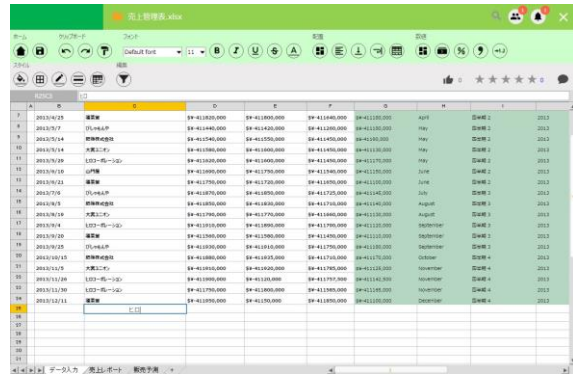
売上管理表.xlsx

ホーム クリップボード フォント 配置 数値

Default font 11

スタイル 編集

0 ★★★★★ 0

R25C3 ヒロ

| | A | B | C | D | E | F | G | H | I | J |
|---|---|---|---|---|---|---|---|---|---|---|
| 7 | | 2013/2/25 | 曙商事 | $¥-411820,000 | $¥-411800,000 | $¥-411640,000 | $¥-411150,000 | April | 四半期 2 | 2013 |
| 8 | | 2013/5/7 | ぴしゃもんド | $¥-411440,000 | $¥-411420,000 | $¥-411200,000 | $¥-411150,000 | May | 四半期 2 | 2013 |
| 9 | | 2013/5/14 | 開発株式会社 | $¥-411540,000 | $¥-411550,000 | $¥-411450,000 | $¥-41160,000 | May | 四半期 2 | 2013 |
| 10 | | 2013/5/14 | 大宮ユニオン | $¥-411580,000 | $¥-411600,000 | $¥-411450,000 | $¥-411150,000 | May | 四半期 2 | 2013 |
| 11 | | 2013/5/29 | ヒロコーポレーション | $¥-411620,000 | $¥-411600,000 | $¥-411450,000 | $¥-411170,000 | May | 四半期 2 | 2013 |
| 12 | | 2013/6/10 | 山門商 | $¥-411690,000 | $¥-411750,000 | $¥-411540,000 | $¥-411155,000 | June | 四半期 2 | 2013 |
| 13 | | 2013/6/21 | 曙商事 | $¥-411750,000 | $¥-411720,000 | $¥-411650,000 | $¥-411150,000 | June | 四半期 2 | 2013 |
| 14 | | 2013/7/6 | ぴしゃもんド | $¥-411870,000 | $¥-411850,000 | $¥-411725,000 | $¥-411140,000 | July | 四半期 3 | 2013 |
| 15 | | 2013/8/5 | 開発株式会社 | $¥-411850,000 | $¥-411830,000 | $¥-411710,000 | $¥-411140,000 | August | 四半期 3 | 2013 |
| 16 | | 2013/8/19 | 大宮ユニオン | $¥-411790,000 | $¥-411770,000 | $¥-411660,000 | $¥-411130,000 | August | 四半期 3 | 2013 |
| 17 | | 2013/9/4 | ヒロコーポレーション | $¥-411810,000 | $¥-411800,000 | $¥-411790,000 | $¥-411120,000 | September | 四半期 3 | 2013 |
| 18 | | 2013/9/20 | 曙商事 | $¥-411580,000 | $¥-411580,000 | $¥-411450,000 | $¥-411120,000 | September | 四半期 3 | 2013 |
| 19 | | 2013/9/25 | ぴしゃもんド | $¥-411830,000 | $¥-411810,000 | $¥-411790,000 | $¥-411150,000 | September | 四半期 3 | 2013 |
| 20 | | 2013/10/15 | 開発株式会社 | $¥-411880,000 | $¥-411835,000 | $¥-411770,000 | $¥-411150,000 | October | 四半期 4 | 2013 |
| 21 | | 2013/11/5 | 大宮ユニオン | $¥-411910,000 | $¥-411920,000 | $¥-411785,000 | $¥-411125,000 | November | 四半期 4 | 2013 |
| 22 | | 2013/11/20 | ヒロコーポレーション | $¥-411900,000 | $¥-411120,000 | $¥-411757,500 | $¥-411142,500 | November | 四半期 4 | 2013 |
| 23 | | 2013/11/28 | ぴしゃもんド | $¥-411790,000 | $¥-411800,000 | $¥-411585,000 | $¥-411185,000 | November | 四半期 4 | 2013 |
| 24 | | 2013/12/11 | 曙商事 | $¥-411850,000 | $¥-411150,000 | $¥-411850,000 | $¥-411130,000 | December | 四半期 4 | 2013 |
| 25 | | | ヒロ | | | | | | | |

データ入力 売上レポート 販売予測 +